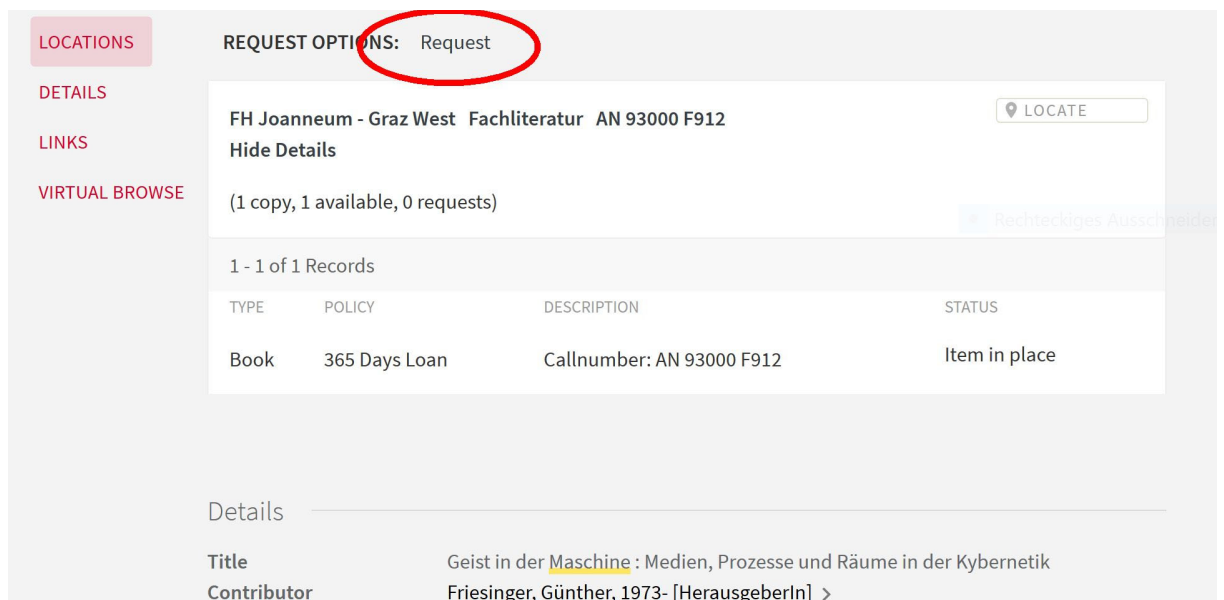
LOCATIONS
DETAILS
LINKS
VIRTUAL BROWSE

REQUEST OPTIONS: Request

FH Joanneum - Graz West Fachliteratur AN 93000 F912
Hide Details

LOCATE

(1 copy, 1 available, 0 requests)

Rechteckiges Ausschneiden

1 - 1 of 1 Records

| TYPE | POLICY | DESCRIPTION | STATUS |
|---|---|---|---|
| Book | 365 Days Loan | Callnumber: AN 93000 F912 | Item in place |

Details

Title Geist in der Maschine : Medien, Prozesse und Räume in der Kybernetik
Contributor Friesinger, Günther, 1973- [HerausgeberIn] >